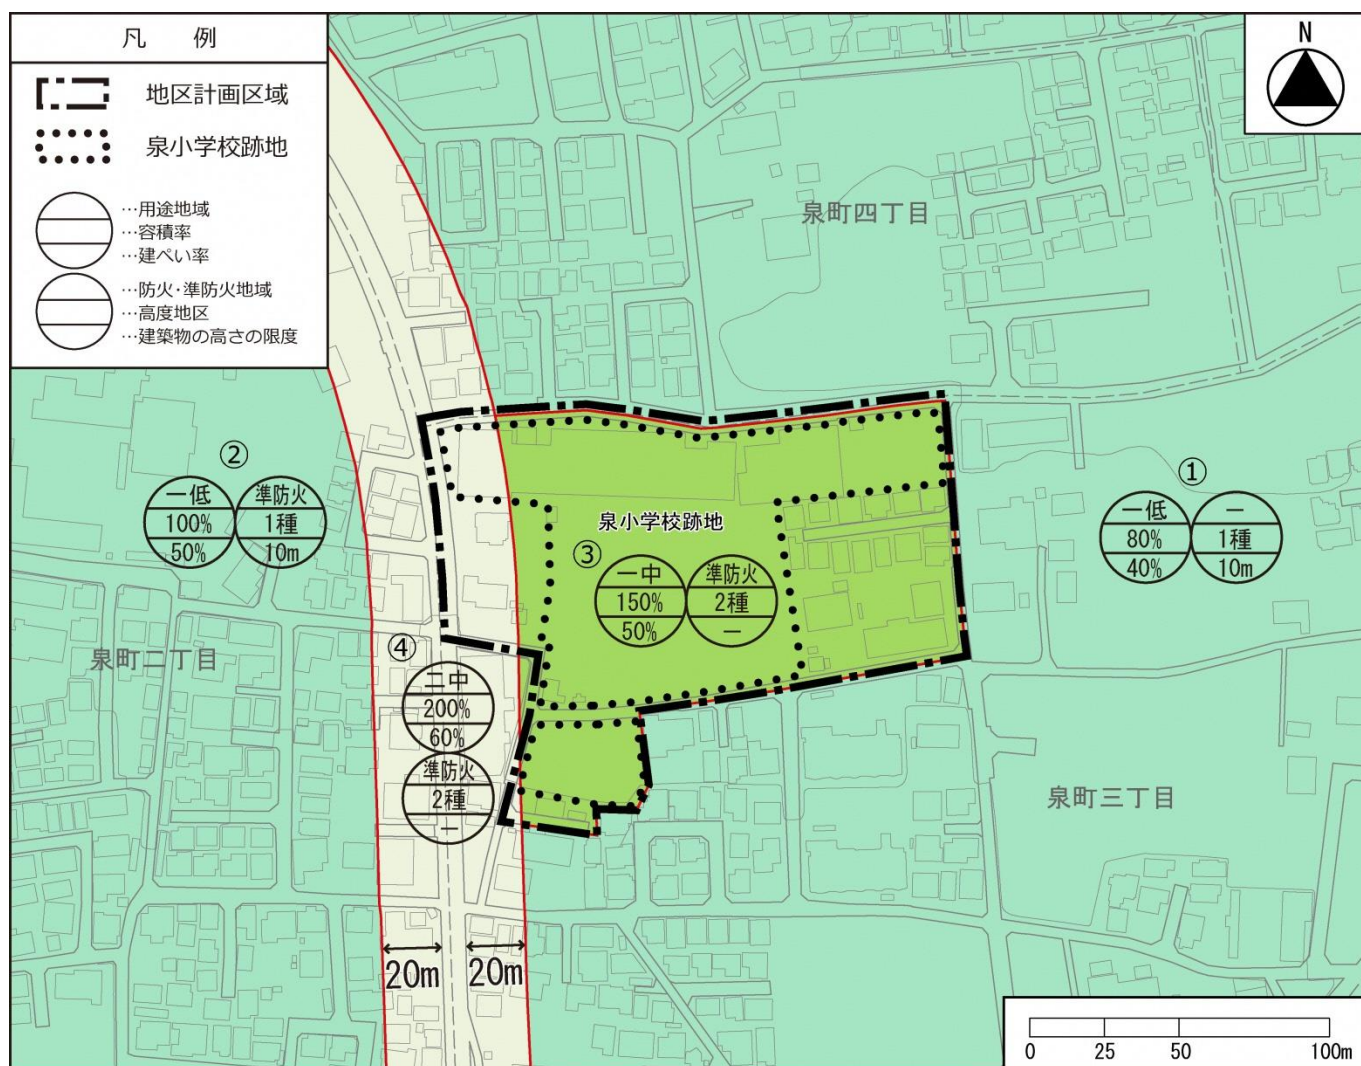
凡　例

地区計画区域

泉小学校跡地

…用途地域
…容積率
…建ぺい率

…防火・準防火地域
…高度地区
…建築物の高さの限度

N

泉町四丁目

②
一低
100%
50%
準防火
1種
10m

①
一低
80%
40%
－
1種
10m

泉小学校跡地

③
一中
150%
50%
準防火
2種
－

泉町二丁目

④
二中
200%
60%
準防火
2種
－

泉町三丁目

20m
20m

0
25
50
100m